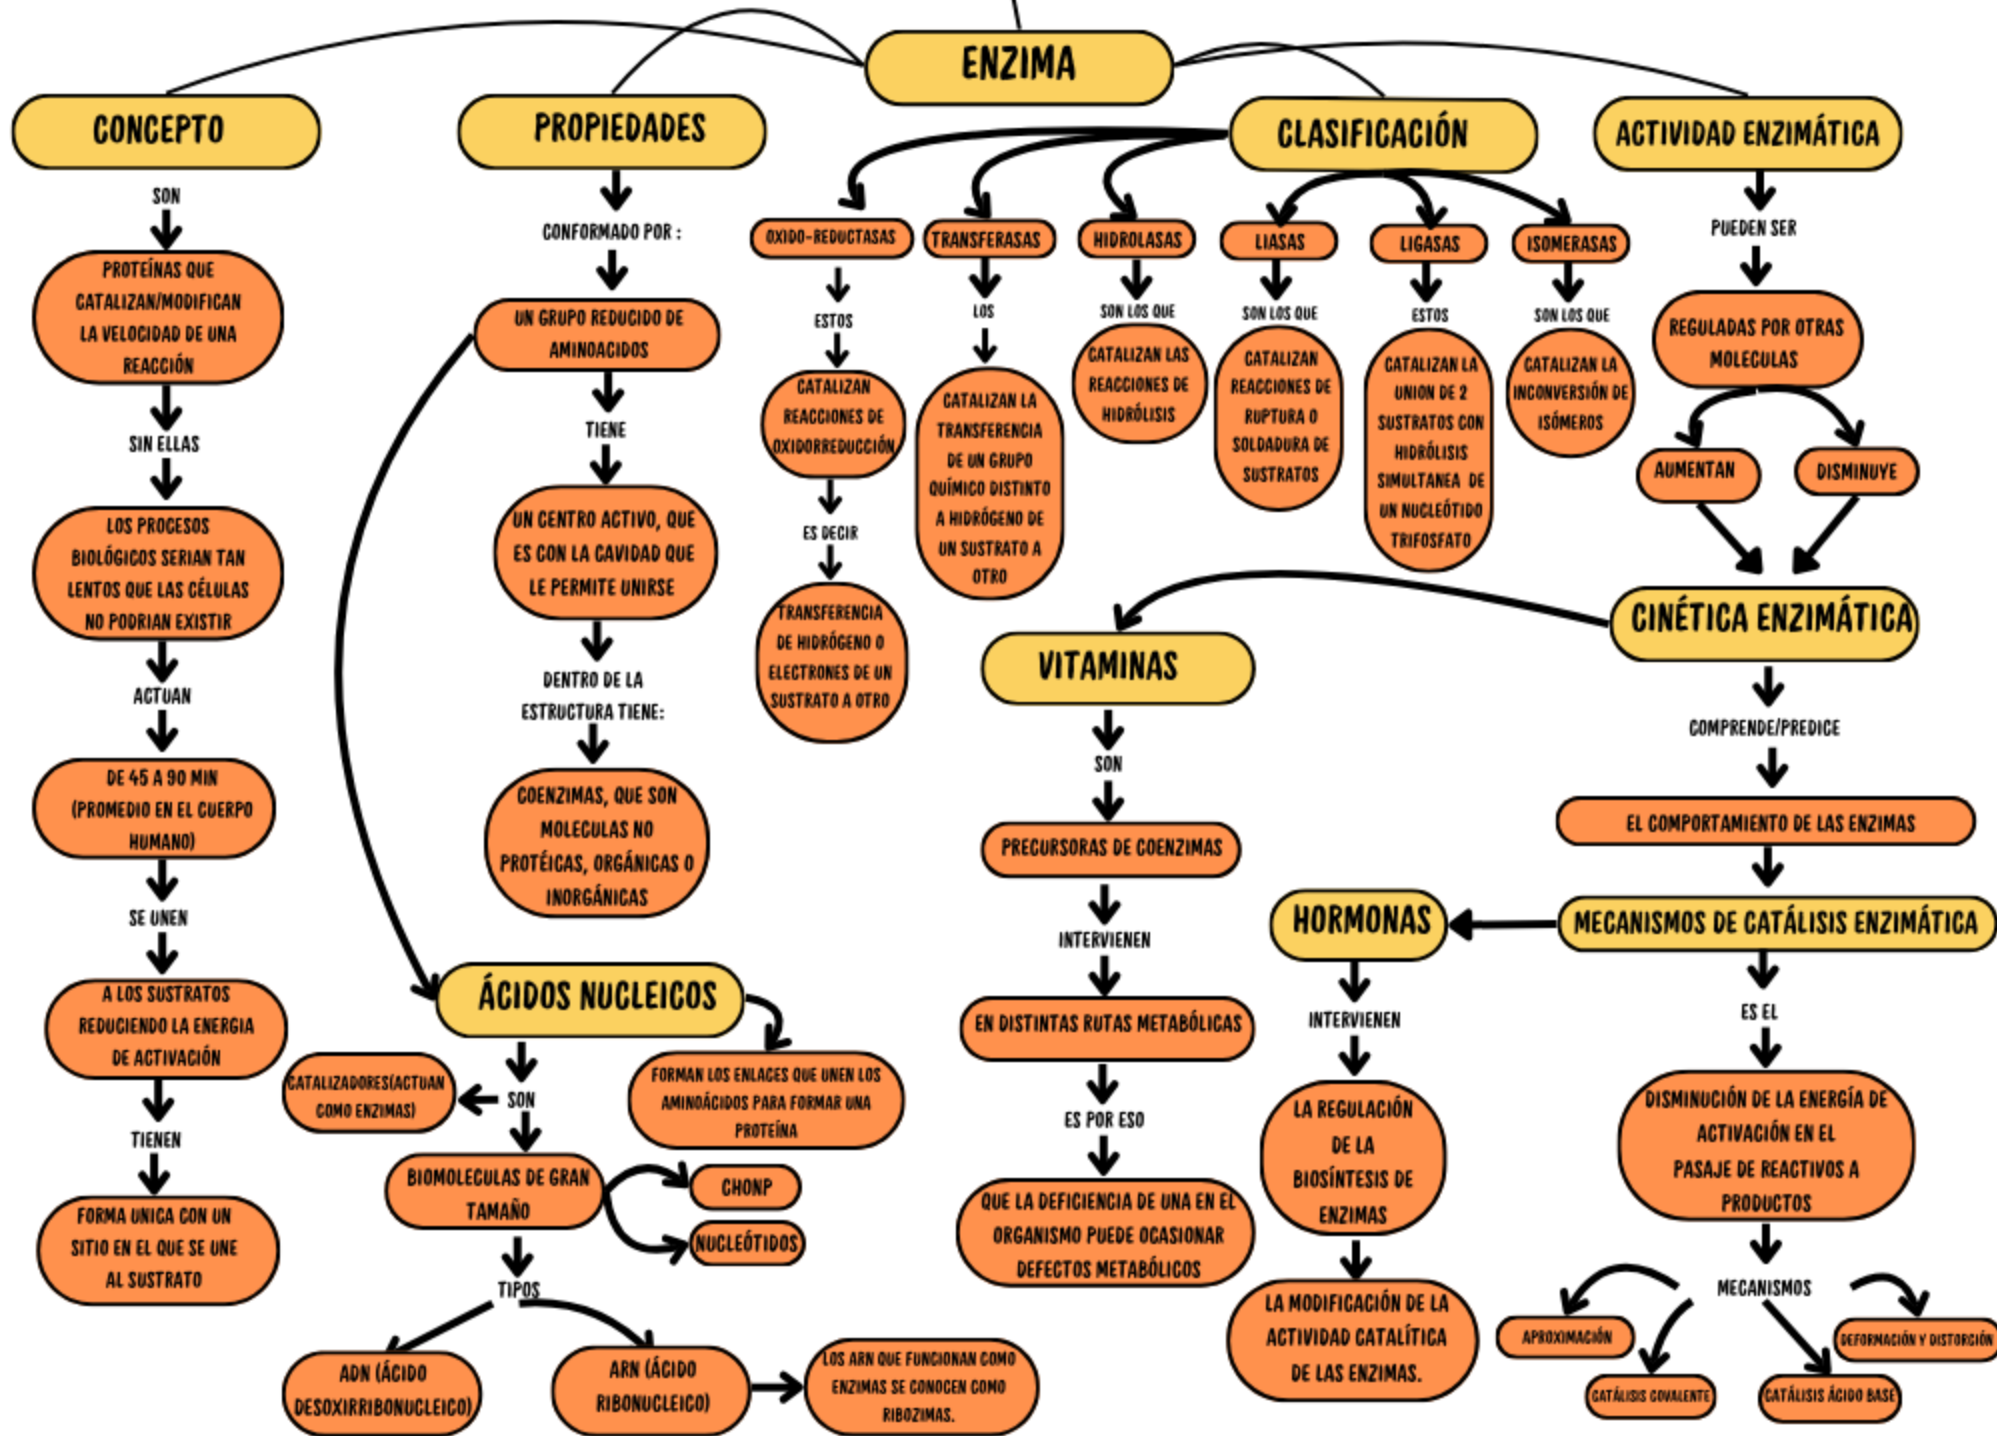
ENZIMA

CONCEPTO

SON

PROTEÍNAS QUE CATALIZAN/MODIFICAN LA VELOCIDAD DE UNA REACCIÓN

SIN ELLAS

LOS PROCESOS BIOLÓGICOS SERIAN TAN LENTOS QUE LAS CÉLULAS NO PODRIAN EXISTIR

ACTUAN

DE 45 A 90 MIN (PROMEDIO EN EL CUERPO HUMANO)

SE UNEN

A LOS SUSTRATOS REDUCIENDO LA ENERGIA DE ACTIVACIÓN

TIENEN

FORMA UNICA CON UN SITIO EN EL QUE SE UNE AL SUSTRATO

PROPIEDADES

CONFORMADO POR :

UN GRUPO REDUCIDO DE AMINOACIDOS

TIENE

UN CENTRO ACTIVO, QUE ES CON LA CAVIDAD QUE LE PERMITE UNIRSE

DENTRO DE LA ESTRUCTURA TIENE:

COENZIMAS, QUE SON MOLECULAS NO PROTÉICAS, ORGÁNICAS O INORGÁNICAS

ÁCIDOS NUCLEICOS

FORMAN LOS ENLACES QUE UNEN LOS AMINÓACIDOS PARA FORMAR UNA PROTEÍNA

SON

CATALIZADORES(ACTUAN COMO ENZIMAS)

BIOMOLECULAS DE GRAN TAMAÑO

CHONP

NUCLEÓTIDOS

TIPOS

ADN (ÁCIDO DESOXIRRIBONUCLEICO)

ARN (ÁCIDO RIBONUCLEICO)

LOS ARN QUE FUNCIONAN COMO ENZIMAS SE CONOCEN COMO RIBOZIMAS.

CLASIFICACIÓN

OXIDO-REDUCTASAS

ESTOS

CATALIZAN REACCIONES DE OXIDORREDUCCIÓN

ES DECIR

TRANSFERENCIA DE HIDRÓGENO O ELECTRONES DE UN SUSTRATO A OTRO

TRANSFERASAS

LOS

CATALIZAN LA TRANSFERENCIA DE UN GRUPO QUÍMICO DISTINTO A HIDRÓGENO DE UN SUSTRATO A OTRO

HIDROLASAS

SON LOS QUE

CATALIZAN LAS REACCIONES DE HIDRÓLISIS

LIASAS

SON LOS QUE

CATALIZAN REACCIONES DE RUPTURA O SOLDADURA DE SUSTRATOS

LIGASAS

ESTOS

CATALIZAN LA UNION DE 2 SUSTRATOS CON HIDRÓLISIS SIMULTANEA DE UN NUCLEÓTIDO TRIFOSFATO

ISOMERASAS

SON LOS QUE

CATALIZAN LA INCONVERSIÓN DE ISÓMEROS

ACTIVIDAD ENZIMÁTICA

PUEDEN SER

REGULADAS POR OTRAS MOLECULAS

AUMENTAN

DISMINUYE

CINÉTICA ENZIMÁTICA

COMPRENDE/PREDICE

EL COMPORTAMIENTO DE LAS ENZIMAS

MECANISMOS DE CATÁLISIS ENZIMÁTICA

ES EL

DISMINUCIÓN DE LA ENERGÍA DE ACTIVACIÓN EN EL PASAJE DE REACTIVOS A PRODUCTOS

MECANISMOS

APROXIMACIÓN

CATÁLISIS COVALENTE

CATÁLISIS ÁCIDO BASE

DEFORMACIÓN Y DISTORCIÓN

VITAMINAS

SON

PRECURSORAS DE COENZIMAS

INTERVIENEN

EN DISTINTAS RUTAS METABÓLICAS

ES POR ESO

QUE LA DEFICIENCIA DE UNA EN EL ORGANISMO PUEDE OCASIONAR DEFECTOS METABÓLICOS

HORMONAS

INTERVIENEN

LA REGULACIÓN DE LA BIOSÍNTESIS DE ENZIMAS

LA MODIFICACIÓN DE LA ACTIVIDAD CATALÍTICA DE LAS ENZIMAS.